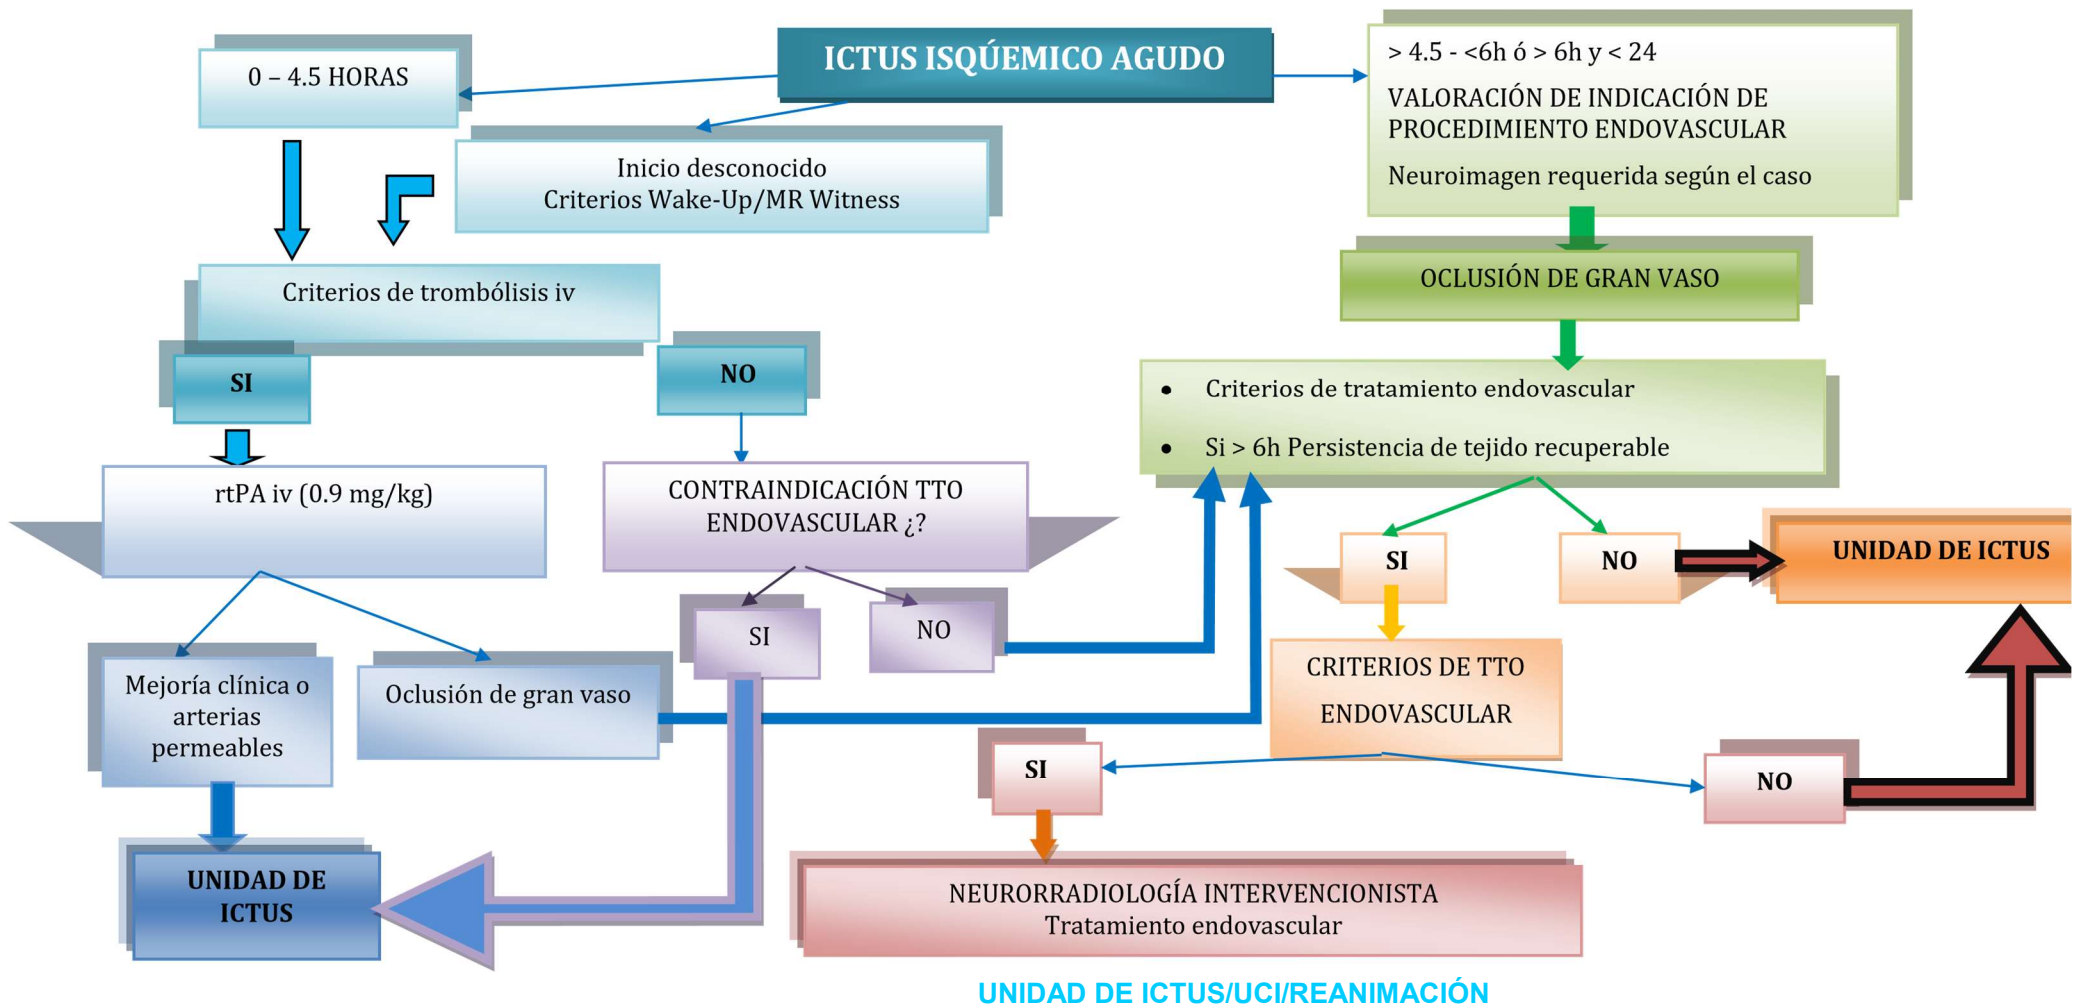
ICTUS ISQÚEMICO AGUDO

0 – 4.5 HORAS

Inicio desconocido
Criterios Wake-Up/MR Witness

> 4.5 - <6h ó > 6h y < 24

VALORACIÓN DE INDICACIÓN DE PROCEDIMIENTO ENDOVASCULAR

Neuroimagen requerida según el caso

Criterios de trombólisis iv

SI

NO

OCLUSIÓN DE GRAN VASO

- Criterios de tratamiento endovascular
- Si > 6h Persistencia de tejido recuperable

rtPA iv (0.9 mg/kg)

CONTRAINDICACIÓN TTO ENDOVASCULAR ¿?

SI

NO

UNIDAD DE ICTUS

SI

NO

Mejoría clínica o arterias permeables

Oclusión de gran vaso

CRITERIOS DE TTO ENDOVASCULAR

SI

NO

UNIDAD DE ICTUS

NEURORRADIOLOGÍA INTERVENCIONISTA
Tratamiento endovascular

UNIDAD DE ICTUS/UCI/REANIMACIÓN